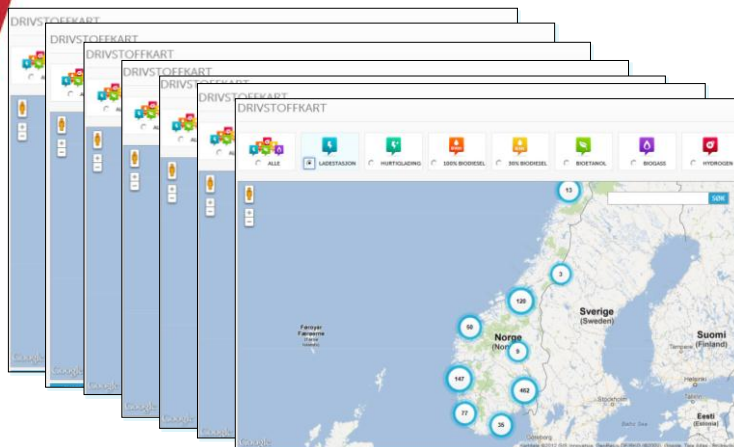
DRIVSTOFFKART

DRIVSTOFFKART

DRIVSTOFFKART

DRIVSTOFFKART

DRIVSTOFFKART

DRIVSTOFFKART

DRIVSTOFFKART

ALLE LADESTASJON HURTIGLADING 100% BIODIESEL 50% BIODIESEL BIOETANOL BIOGASS HYDROGEN

SØK

13
3
120
50
9
147
462
77
35

Sverige (Sweden)
Suomi (Finland)
Norge (Norway)
Færøyar Færøerne
Eesti (Estonia)
Stockholm
Göteborg

Google